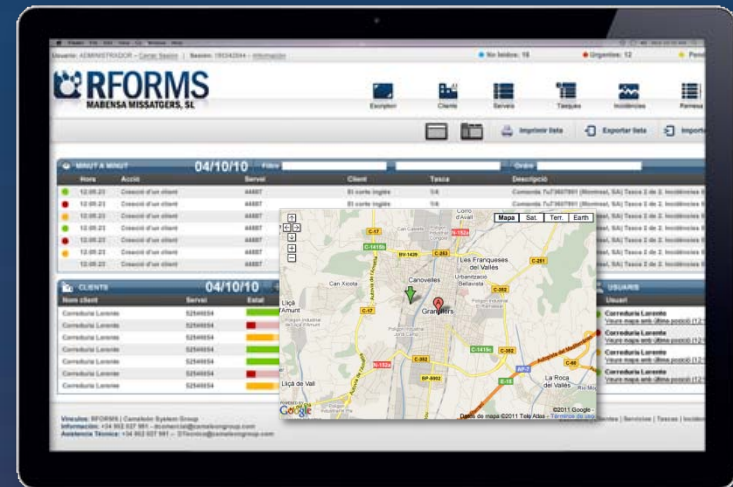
Usuario: ADMINISTRADOR – Cerrar Sesion | Sesion: 1953435 – Información
No leidos: 16
Urgentes: 12
Pend

RFORMS
MABENSA MISSATGERS, SL

Escriptori
Clients
Serveis
Tasques
Incidències
Remesa

Imprimir llista
Exportar llista
Import

MINUT A MINUT 04/10/10 Filtre Ordre

| Hora | Acció | Servei | Client | Tasca | Descripció |
|---|---|---|---|---|---|
| 12:05:23 | Creació d'un client | 44887 | El corte inglés | 1/4 | Comanda 7u73607801 (Montseal, SA) Tasca 2 de 2. Incidències |
| 12:05:23 | Creació d'un client | 44887 | El corte inglés | 1/4 | Comanda 7u73607801 (Montseal, SA) Tasca 2 de 2. Incidències |
| 12:05:23 | Creació d'un client | 44887 | | | eal, SA) Tasca 2 de 2. Incidències |
| 12:05:23 | Creació d'un client | 44887 | | | eal, SA) Tasca 2 de 2. Incidències |
| 12:05:23 | Creació d'un client | 44887 | | | eal, SA) Tasca 2 de 2. Incidències |
| 12:05:23 | Creació d'un client | 44887 | | | eal, SA) Tasca 2 de 2. Incidències |
| 12:05:23 | Creació d'un client | 44887 | | | eal, SA) Tasca 2 de 2. Incidències |

CLIENTS 04/10/10

| Nom client | Servei | Estat |
|---|---|---|
| Corredoria Lorente | 52546654 | |
| Corredoria Lorente | 52546654 | |
| Corredoria Lorente | 52546654 | |
| Corredoria Lorente | 52546654 | |
| Corredoria Lorente | 52546654 | |
| Corredoria Lorente | 52546654 | |
| Corredoria Lorente | 52546654 | |

Mapa Sat. Terr. Earth
C-17 Corro d'Avall C-1415b BV-1436 Canovelles Les Franqueses del Vallès Urbanitzacio Bellavista C-251 Can Xocolo Lliçà Amunt C-352 Granollers C-1415a N-152a BP-5002 La Roca del Vallès C-60 AP-7 Lliçà de Vall
Datos de mapa ©2011 Tele Atlas – Términos de uso ©2011 Google

USUARIS
Usuari
Corredoria Lorente
Veure mapa amb última posició (12
Corredoria Lorente
Veure mapa amb última posició (12
Corredoria Lorente
Veure mapa amb última posició (12
Corredoria Lorente
Veure mapa amb última posició (12
Corredoria Lorente
Veure mapa amb última posició (12

Vinculos: RFORMS | Camaleón System Group
Información: +34 902 027 981 – dcomercial@camaleongroup.com
Asistencia Técnica: +34 902 027 981 – STecnico@camaleongroup.com
entes | Servicios | Tascas | Incide